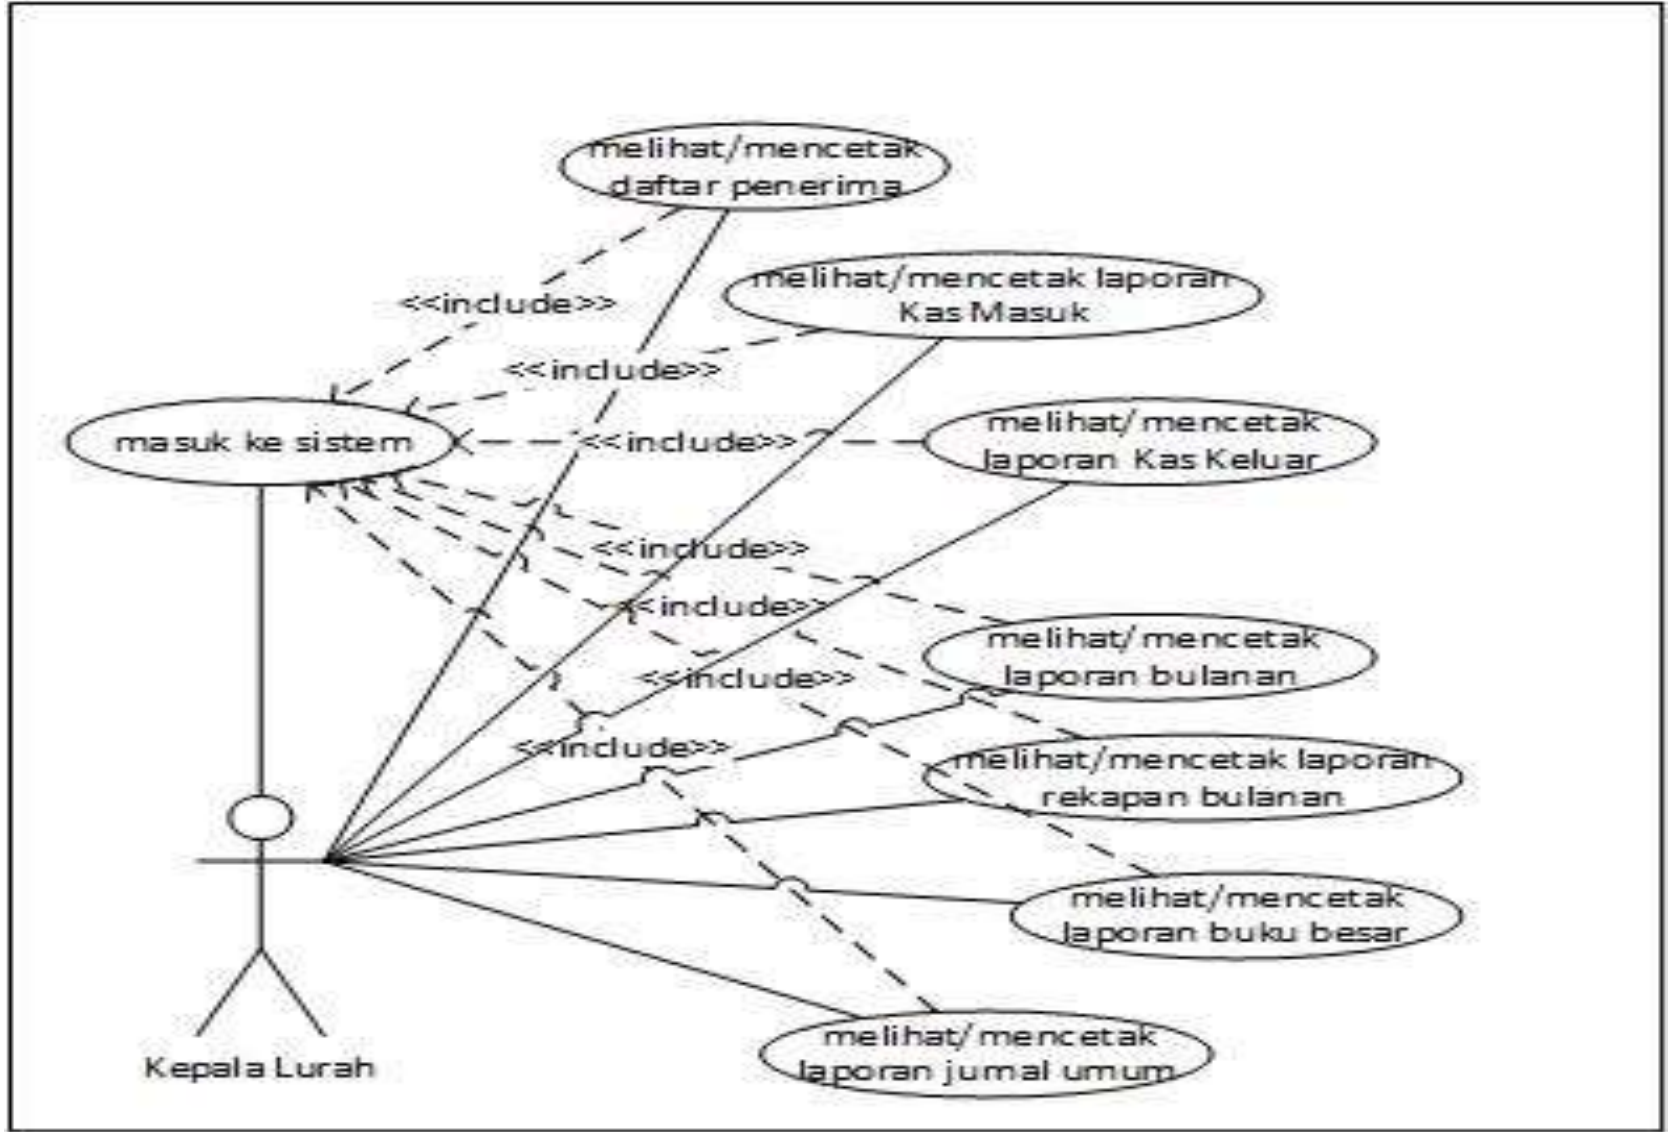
melihat/mencetak daftar penerima

<<include>>

melihat/mencetak laporan Kas Masuk

<<include>>

masuk ke sistem

<<include>>

melihat/mencetak laporan Kas Keluar

<<include>>

<<include>>

melihat/mencetak laporan bulanan

<<include>>

<<include>>

melihat/mencetak laporan rekapan bulanan

melihat/mencetak laporan buku besar

melihat/mencetak laporan jurnal umum

Kepala Lurah